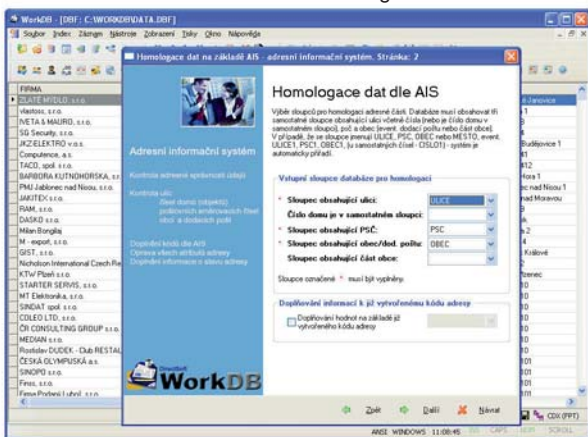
WorkDB - [DBF: C:\WORKDB\DATA.DBF]

Soubor Index Záznam Nástroje Zobrazení Tisky Okno Nápověda

Homologace dat na základě AIS - adresní informační systém. Stránka: 2

FIRMA
ZLATÉ MÝDLO, s.r.o.
Vlastos, s.r.o.
IVETA & MAURO, s.r.o.
SG Security, s.r.o.
JKZ ELEKTRO v.o.s.
Compuletrce, a.s.
TACO, spol. s r.o.
BARBORA KUTNOHORSKÁ, s.r.
PMJ Jablonec nad Nisou, s.r.o.
JAKITEX s.r.o.
RAM, s.r.o.
DASKO s.r.o.
Milan Bongilaj
M - export, s.r.o.
GIST, s.r.o.
Nicholson International Czech Re
KTW Plzeň s.r.o.
STARTER SERVIS, s.r.o.
MT Elektronika, s.r.o.
SINDAT spol. s r.o.
COLEO LTD., s.r.o.
ČR CONSULTING GROUP s.r.o.
MEDIAN s.r.o.
Rostislav DUDEK - Club RESTAU
ČESKÁ OLYMPUSKÁ a.s.
SINOPO s.r.o.
Finss, s.r.o.
Firma Podeni Luboš s.r.o.

Adresní informační systém

Kontrola adresní správnosti údajů

Kontrola ulic
Stavl domů (objektů) poštovních směrovacích čísel obcí a dodacích pošt

Doplnění kódu dle AIS
Oprava všech atributů adresy
Doplnění informace o stavu adresy

Homologace dat dle AIS

Výběr sloupců pro homologaci adresné části. Databáze musí obsahovat tři samostatné sloupce obsahující ulici včetně čísla (nebo je číslo domu v samostatném sloupci), psč a obec (event. dodací poštu nebo část obce). V případě, že se sloupce jmenují ULICE, PSC, OBEC nebo MESTO, event. ULICE1, PSC1, OBEC1, (u samostatných čísel - CISLO1) - systém je automaticky přiřadí.

Vstupní sloupce databáze pro homologaci

* Sloupec obsahující ulici: ULICE
Číslo domu je v samostatném sloupci:
* Sloupec obsahující PSČ: PSC
* Sloupec obsahující obec/dod. poštu: OBEC
Sloupec obsahující část obce:

Sloupce označené * musí být vyplněny.

Doplňování informací k již vytvořenému kódu adresy

Doplňování hodnot na základě již vytvořeného kódu adresy

WorkDB

Zpět Další Návrat

Janovice
Budějovice 1
Hora 1
nad Nisou 1
nad Moravou
Králové
řenec

CDX (FPT)

ANSI WINDOWS 11:08:45